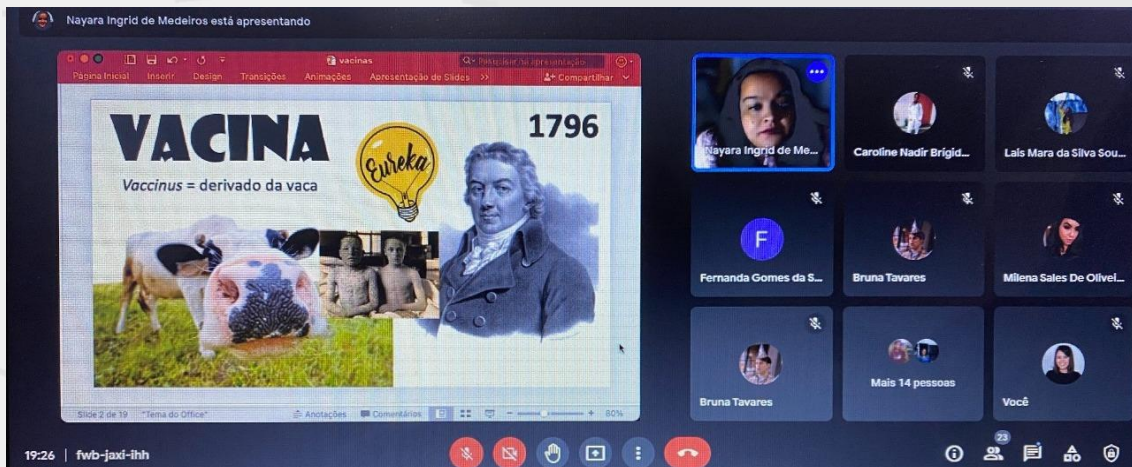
Nayara Ingrid de Medeiros está apresentando

vacinas

Q~ Pesquisar na apresentação

Página Inicial Inserir Design Transições Animações Apresentação de Slides >>

Compartilhar

VACINA

Eureka

1796

Vaccinus = derivado da vaca

Slide 2 de 19 "Tema do Office" Anotações Comentários 80%

Nayara Ingrid de Me...

Caroline Nadir Brígid...

Laís Mara da Silva Sou...

F

Fernanda Gomes da S...

Bruna Tavares

Milena Sales De Olivei...

Bruna Tavares

Mais 14 pessoas

Você

19:26 | fwb-jaxi-ihh

23